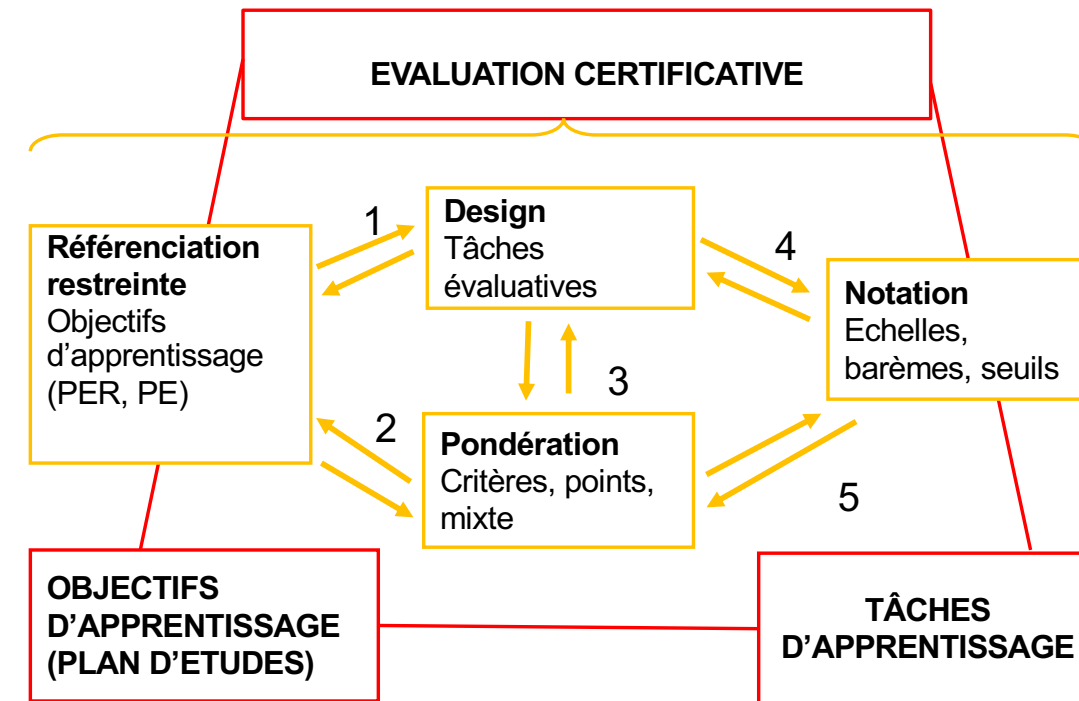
EVALUATION CERTIFICATIVE

Référenciation restreinte
Objectifs d'apprentissage (PER, PE)

1

Design
Tâches évaluatives

4

Notation
Echelles, barèmes, seuils

3

2

Pondération
Critères, points, mixte

5

OBJECTIFS D'APPRENTISSAGE (PLAN D'ETUDES)

TÂCHES D'APPRENTISSAGE